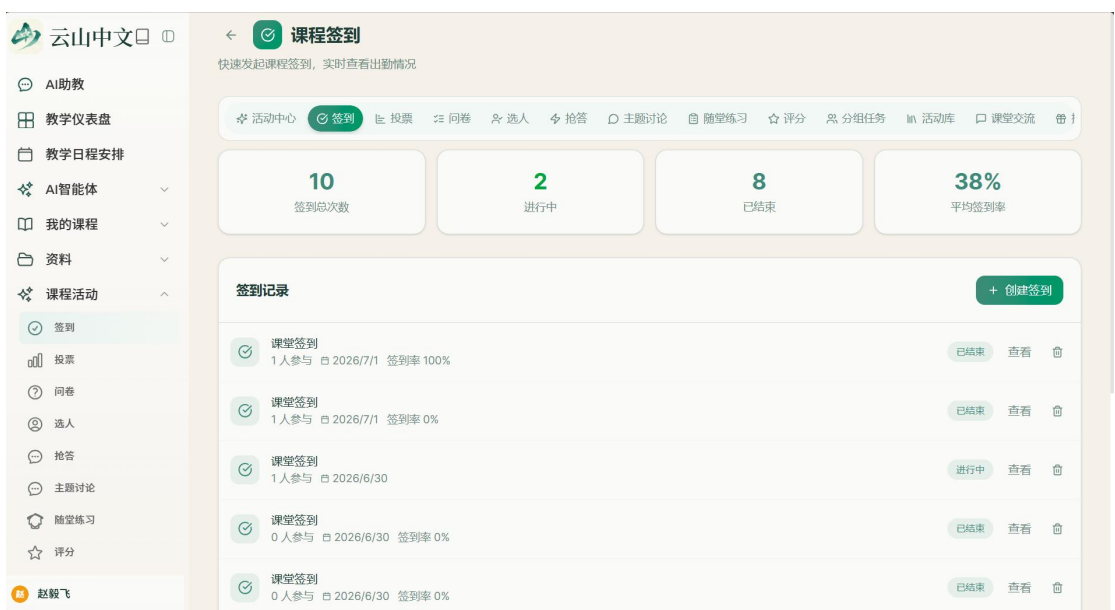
云山中文

AI助教
教学仪表盘
教学日程安排
AI智能体
我的课程
资料
课程活动
签到
投票
问卷
选人
抢答
主题讨论
随堂练习
评分

赵毅飞

← 课程签到
快速发起课程签到，实时查看出勤情况

活动中心 签到 投票 问卷 选人 抢答 主题讨论 随堂练习 评分 分组任务 活动库 课堂交流

| 10 | 2 | 8 | 38% |
|---|---|---|---|
| 签到总次数 | 进行中 | 已结束 | 平均签到率 |

签到记录
+ 创建签到

课堂签到
1 人参与 2026/7/1 签到率 100%
已结束 查看

课堂签到
1 人参与 2026/7/1 签到率 0%
已结束 查看

课堂签到
1 人参与 2026/6/30
进行中 查看

课堂签到
0 人参与 2026/6/30 签到率 0%
已结束 查看

课堂签到
0 人参与 2026/6/30 签到率 0%
已结束 查看